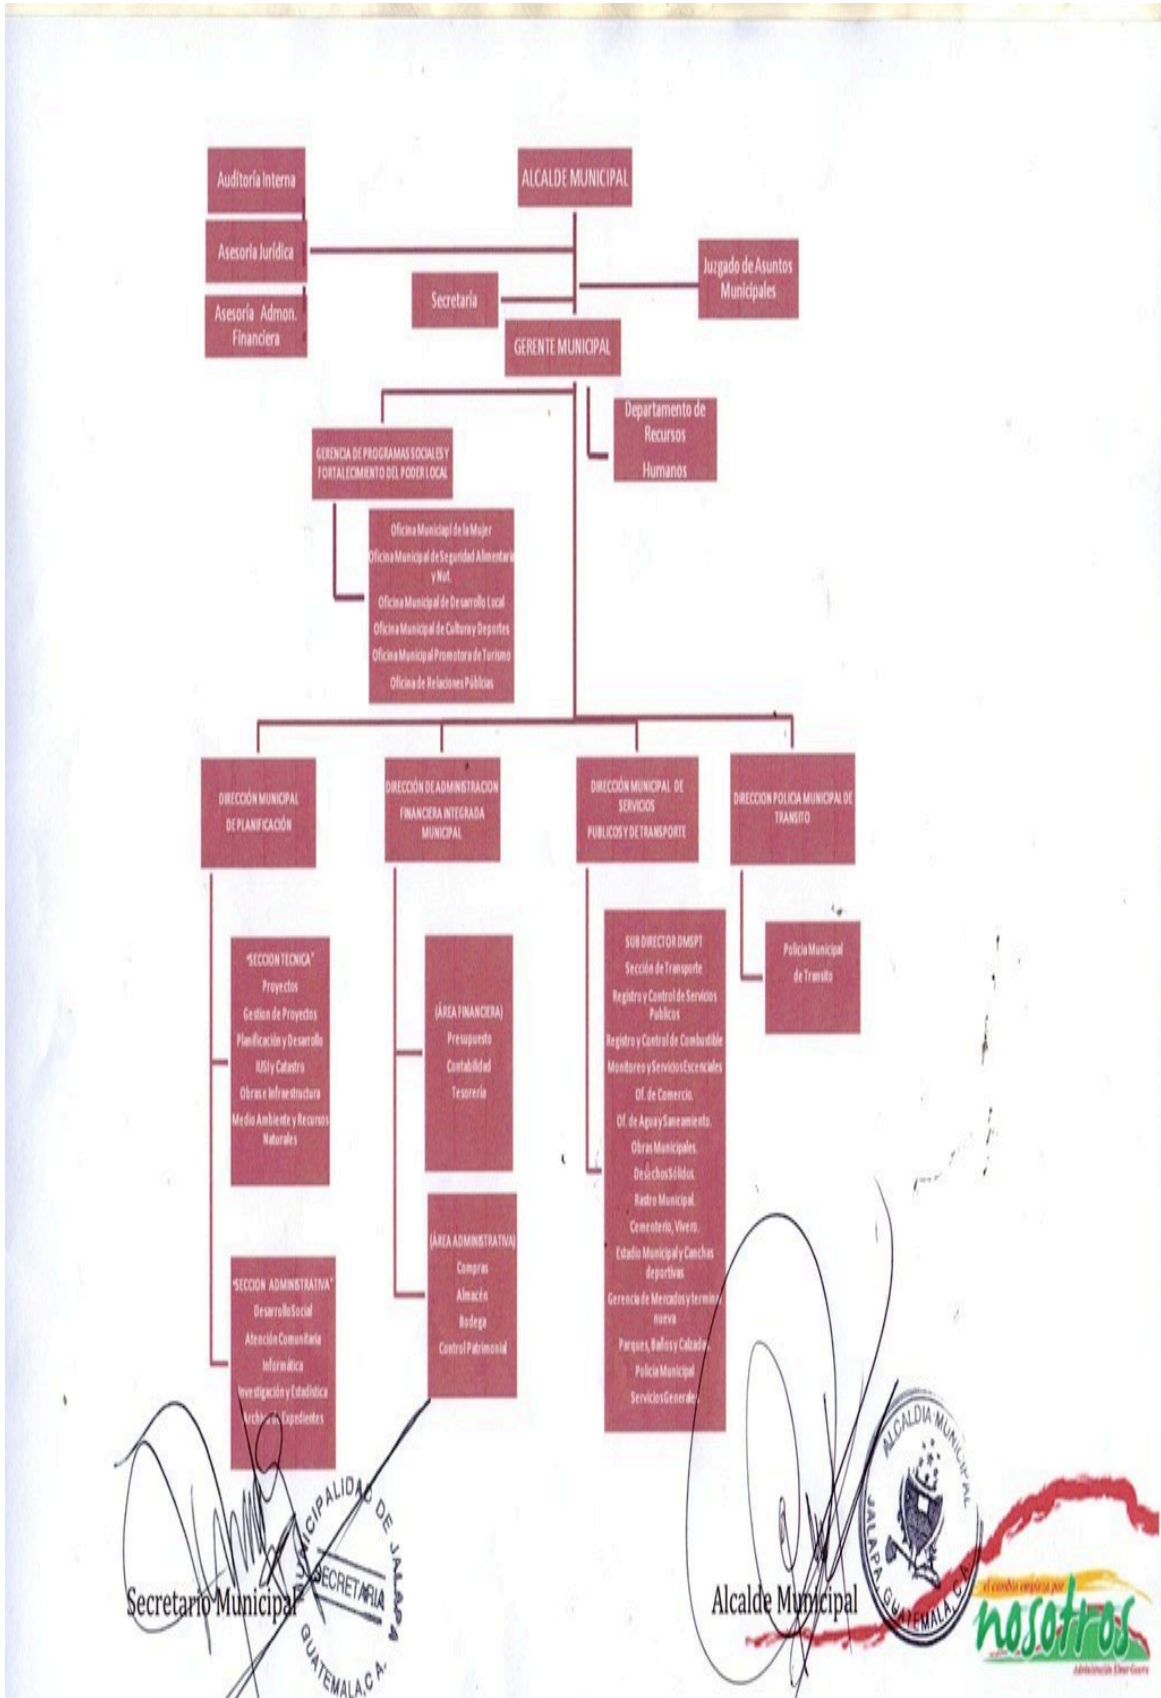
Auditoría Interna

ALCALDE MUNICIPAL

Asesoría Jurídica

Juzgado de Asuntos Municipales

Secretaría

Asesoría Admon. Financiera

GERENTE MUNICIPAL

Departamento de Recursos Humanos

GERENCIA DE PROGRAMAS SOCIALES Y FORTALECIMIENTO DEL PODER LOCAL

Oficina Municipal de la Mujer
Oficina Municipal de Seguridad Alimentaria y Nut.
Oficina Municipal de Desarrollo Local
Oficina Municipal de Cultura y Deportes
Oficina Municipal Promotora de Turismo
Oficina de Relaciones Públicas

DIRECCIÓN MUNICIPAL DE PLANIFICACIÓN

DIRECCIÓN DE ADMINISTRACION FINANCIERA INTEGRADA MUNICIPAL

DIRECCIÓN MUNICIPAL DE SERVICIOS PUBLICOS Y DE TRANSPORTE

DIRECCION POLICIA MUNICIPAL DE TRANSITO

"SECCION TECNICA"
Proyectos
Gestion de Proyectos
Planificación y Desarrollo
IUSI y Catastro
Obras e Infraestructura
Medio Ambiente y Recursos Naturales

(ÁREA FINANCIERA)
Presupuesto
Contabilidad
Tesorería

SUB DIRECTOR DMSPT
Sección de Transporte
Registro y Control de Servicios Publicos
Registro y Control de Combustible
Monitoreo y Servicios Escenciales
Of. de Comercio.
Of. de Agua y Saneamiento.
Obras Municipales.
Desechos Sólidos.
Rastro Municipal.
Cementerio, Vivero.
Estadio Municipal y Canchas deportivas
Gerencia de Mercados y terminal nueva
Parques, Baños y Calzada.
Policia Municipal
Servicios Generales

Policia Municipal de Transito

"SECCION ADMINISTRATIVA"
Desarrollo Social
Atención Comunitaria
Informática
Investigación y Estadística
Archivo Expedientes

(ÁREA ADMINISTRATIVA)
Compras
Almacén
Bodega
Control Patrimonial

MUNICIPALIDAD DE JALAPA SECRETARIA GUATEMALA, C.A.

Secretario Municipal

Alcalde Municipal

ALCALDIA MUNICIPAL JALAPA GUATEMALA, C.A.

el cambio empieza por nosotros
Administración Elmer Guerra